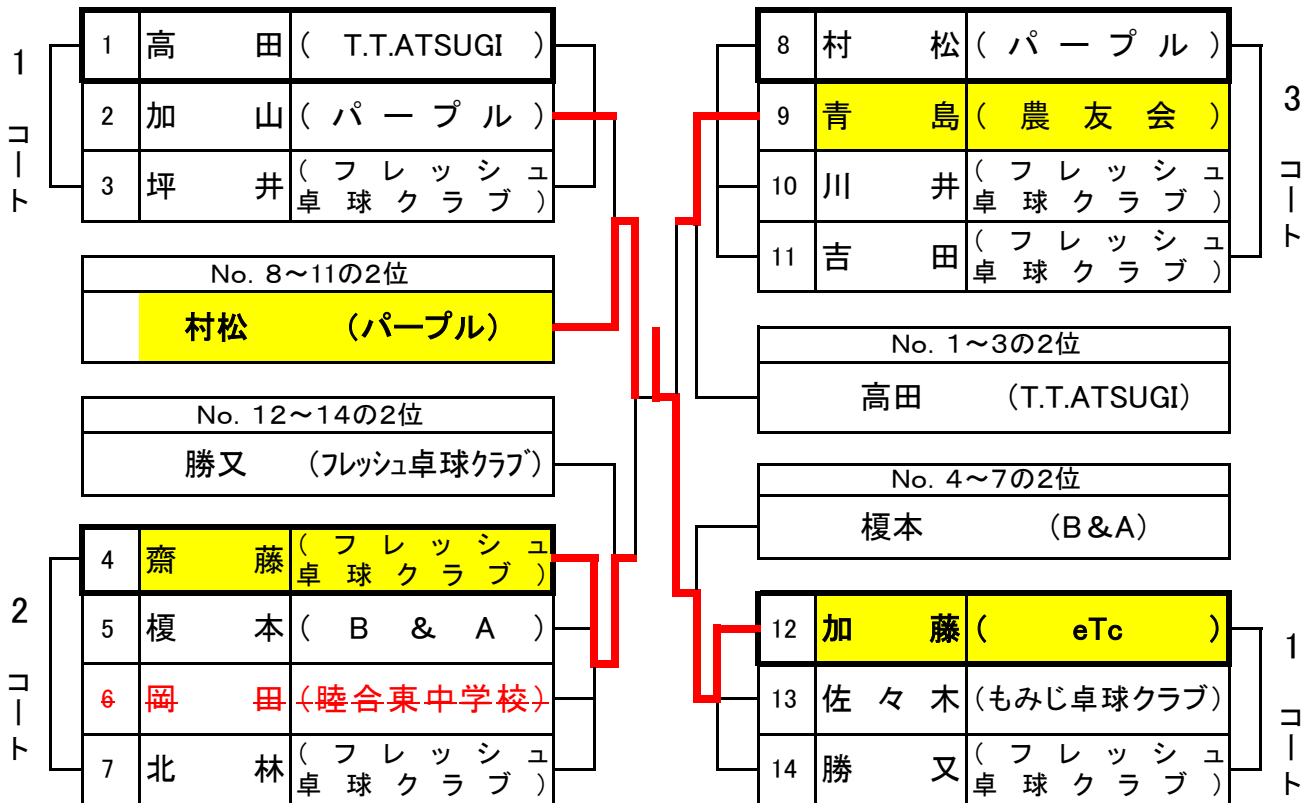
1 コート

| 1 | 高　田 | （ T.T.ATSUGI ） |
|---|---|---|
| 2 | 加　山 | （パープル） |
| 3 | 坪　井 | （フレッシュ卓球クラブ） |

No. 8～11の2位
村松　（パープル）

No. 12～14の2位
勝又　（ﾌﾚｯｼｭ卓球ｸﾗﾌﾞ）

2 コート

| 4 | 齋　藤 | （フレッシュ卓球クラブ） |
|---|---|---|
| 5 | 榎　本 | （ B ＆ A ） |
| 6 | 岡　田 | （睦合東中学校） |
| 7 | 北　林 | （フレッシュ卓球クラブ） |

3 コート

| 8 | 村　松 | （パープル） |
|---|---|---|
| 9 | 青　島 | （農友会） |
| 10 | 川　井 | （フレッシュ卓球クラブ） |
| 11 | 吉　田 | （フレッシュ卓球クラブ） |

No. 1～3の2位
高田　（T.T.ATSUGI）

No. 4～7の2位
榎本　（B＆A）

1 コート

| 12 | 加　藤 | （ eTc ） |
|---|---|---|
| 13 | 佐々木 | （もみじ卓球クラブ） |
| 14 | 勝　又 | （フレッシュ卓球クラブ） |